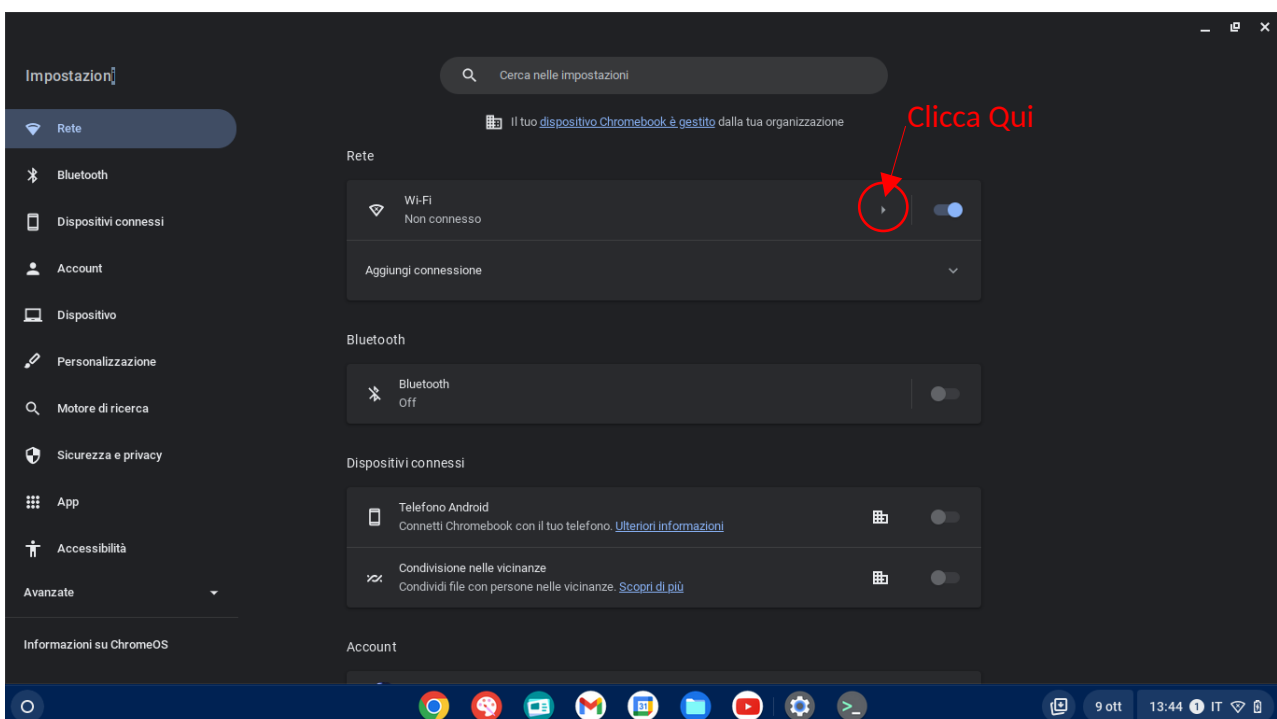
Impostazioni

Cerca nelle impostazioni

Il tuo dispositivo Chromebook è gestito dalla tua organizzazione

Clicca Qui

Rete
Bluetooth
Dispositivi connessi
Account
Dispositivo
Personalizzazione
Motore di ricerca
Sicurezza e privacy
App
Accessibilità
Avanzate
Informazioni su ChromeOS

Rete

Wi-Fi
Non connesso

Aggiungi connessione

Bluetooth

Bluetooth
Off

Dispositivi connessi

Telefono Android
Connetti Chromebook con il tuo telefono. Ulteriori informazioni

Condivisione nelle vicinanze
Condividi file con persone nelle vicinanze. Scopri di più

Account

9 ott
13:44 IT